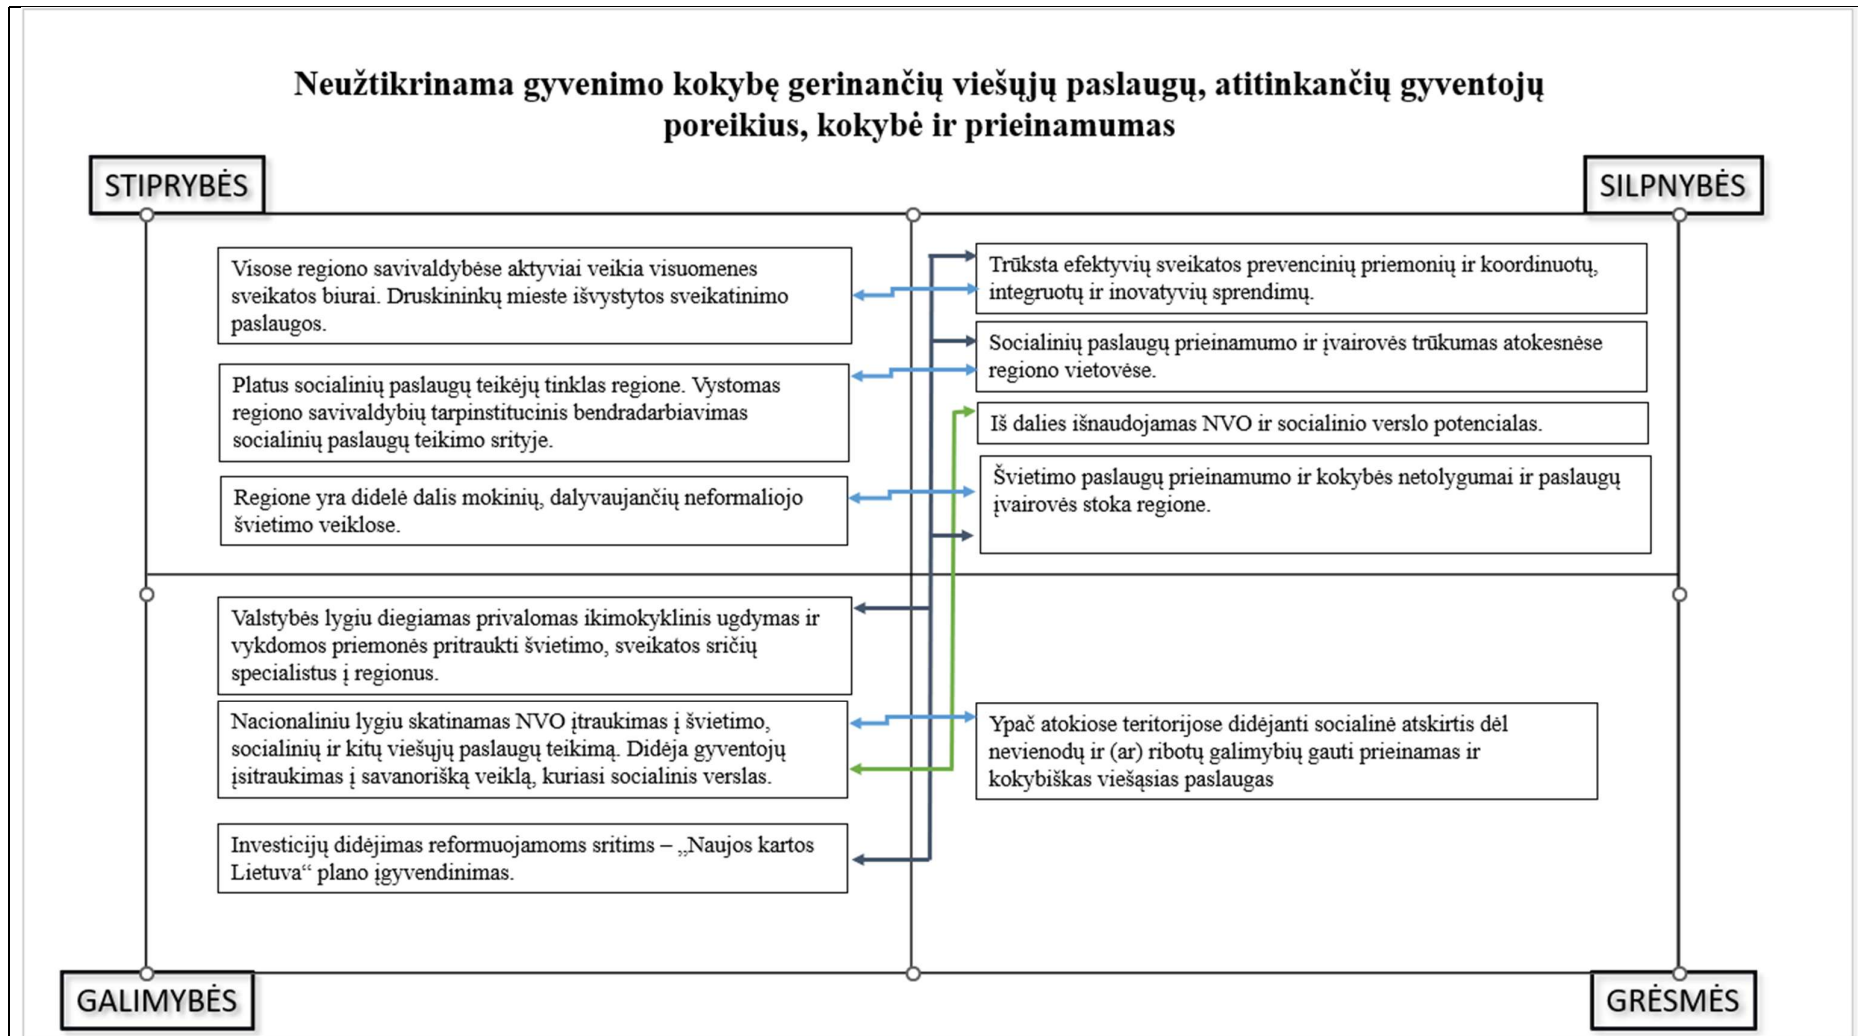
Neužtikrinama gyvenimo kokybę gerinančių viešųjų paslaugų, atitinkančių gyventojų poreikius, kokybė ir prieinamumas

STIPRYBĖS

SILPNYBĖS

Visose regiono savivaldybėse aktyviai veikia visuomenes sveikatos biurai. Druskininkų mieste išvystytos sveikatinimo paslaugos.

Platus socialinių paslaugų teikėjų tinklas regione. Vystomas regiono savivaldybių tarpinstitucinis bendradarbiavimas socialinių paslaugų teikimo srityje.

Regione yra didelė dalis mokinių, dalyvaujančių neformaliojo švietimo veiklose.

Trūksta efektyvių sveikatos prevencinių priemonių ir koordinuotų, integruotų ir inovatyvių sprendimų.

Socialinių paslaugų prieinamumo ir įvairovės trūkumas atokesnėse regiono vietovėse.

Iš dalies išnaudojamas NVO ir socialinio verslo potencialas.

Švietimo paslaugų prieinamumo ir kokybės netolygumai ir paslaugų įvairovės stoka regione.

Valstybės lygiu diegiamas privalomas ikimokyklinis ugdymas ir vykdomos priemonės pritraukti švietimo, sveikatos sričių specialistus į regionus.

Nacionaliniu lygiu skatinamas NVO įtraukimas į švietimo, socialinių ir kitų viešųjų paslaugų teikimą. Didėja gyventojų įsitraukimas į savanorišką veiklą, kuriasi socialinis verslas.

Investicijų didėjimas reformuojamoms sritims – „Naujos kartos Lietuva“ plano įgyvendinimas.

Ypač atokiose teritorijose didėjanti socialinė atskirtis dėl nevienodų ir (ar) ribotų galimybių gauti prieinamas ir kokybiškas viešąsias paslaugas

GALIMYBĖS

GRĖSMĖS